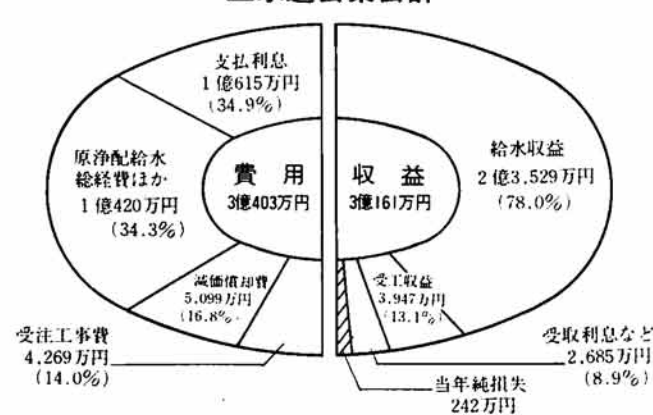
支払利息
1億615万円
(34.9%)

原浄配給水
総経費ほか
1億420万円
(34.3%)

費 用
3億403万円

減価償却費
5,099万円
(16.8%)

受注工事費
4,269万円
(14.0%)

収 益
3億161万円

給水収益
2億3,529万円
(78.0%)

受工収益
3,947万円
(13.1%)

受取利息など
2,685万円
(8.9%)

当年純損失
242万円